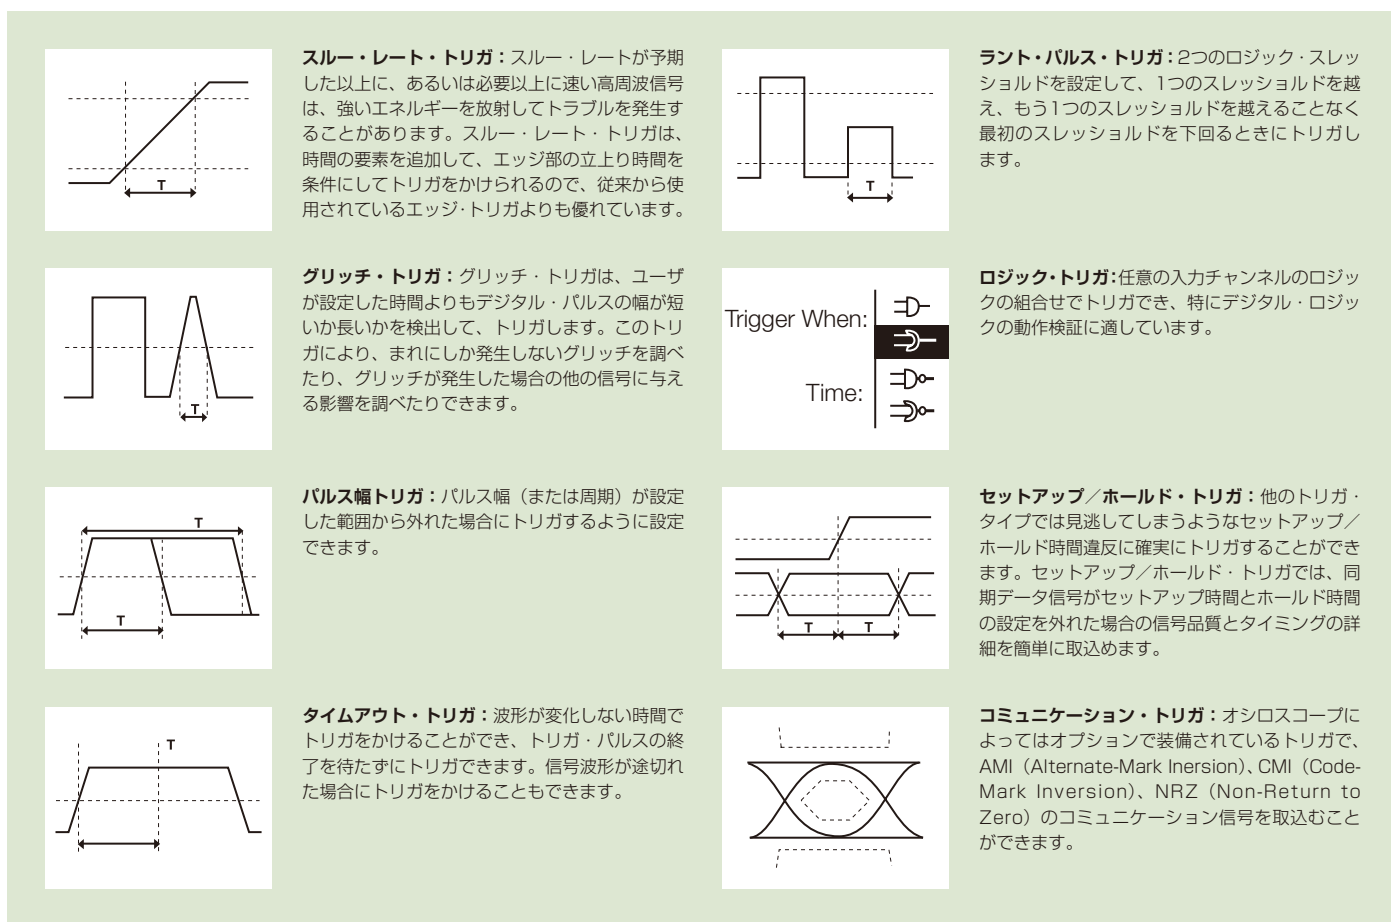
T

スルー・レート・トリガ：スルー・レートが予期した以上に、あるいは必要以上に速い高周波信号は、強いエネルギーを放射してトラブルを発生することがあります。スルー・レート・トリガは、時間の要素を追加して、エッジ部の立上り時間を条件にしてトリガをかけられるので、従来から使用されているエッジ･トリガよりも優れています。

T

ラント・パルス・トリガ：2つのロジック・スレッショルドを設定して、1つのスレッショルドを越え、もう1つのスレッショルドを越えることなく最初のスレッショルドを下回るときにトリガします。

T

グリッチ・トリガ：グリッチ・トリガは、ユーザが設定した時間よりもデジタル・パルスの幅が短いか長いかを検出して、トリガします。このトリガにより、まれにしか発生しないグリッチを調べたり、グリッチが発生した場合の他の信号に与える影響を調べたりできます。

Trigger When:

Time:

ロジック･トリガ：任意の入力チャンネルのロジックの組合せでトリガでき、特にデジタル・ロジックの動作検証に適しています。

T

T

パルス幅トリガ：パルス幅（または周期）が設定した範囲から外れた場合にトリガするように設定できます。

T T

セットアップ／ホールド・トリガ：他のトリガ・タイプでは見逃してしまうようなセットアップ／ホールド時間違反に確実にトリガすることができます。セットアップ／ホールド・トリガでは、同期データ信号がセットアップ時間とホールド時間の設定を外れた場合の信号品質とタイミングの詳細を簡単に取込めます。

T

タイムアウト・トリガ：波形が変化しない時間でトリガをかけることができ、トリガ・パルスの終了を待たずにトリガできます。信号波形が途切れた場合にトリガをかけることもできます。

コミュニケーション・トリガ：オシロスコープによってはオプションで装備されているトリガで、AMI（Alternate-Mark Inersion）、CMI（Code-Mark Inversion）、NRZ（Non-Return to Zero）のコミュニケーション信号を取込むことができます。